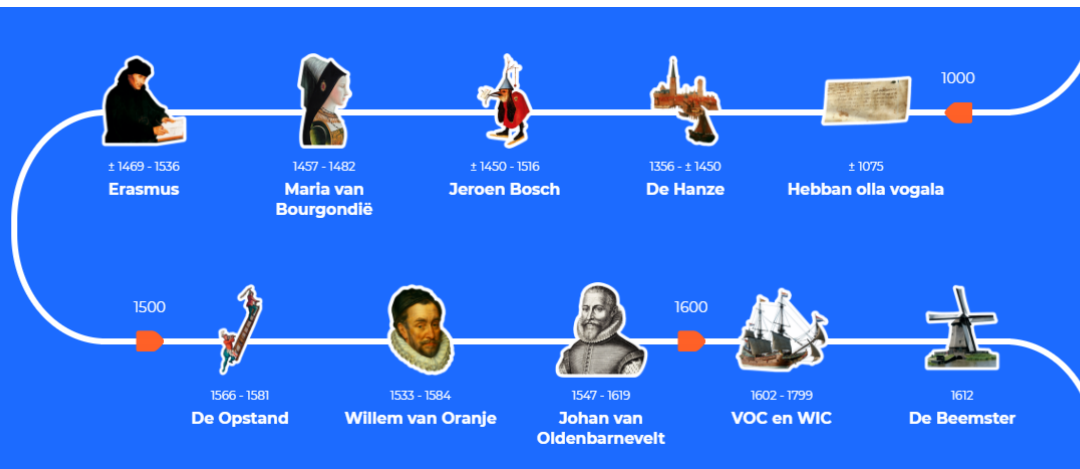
1000

± 1469 - 1536
Erasmus

1457 - 1482
Maria van Bourgondië

± 1450 - 1516
Jeroen Bosch

1356 - ± 1450
De Hanze

± 1075
Hebban olla vogala

1500

1566 - 1581
De Opstand

1533 - 1584
Willem van Oranje

1547 - 1619
Johan van Oldenbarnevelt

1600

1602 - 1799
VOC en WIC

1612
De Beemster